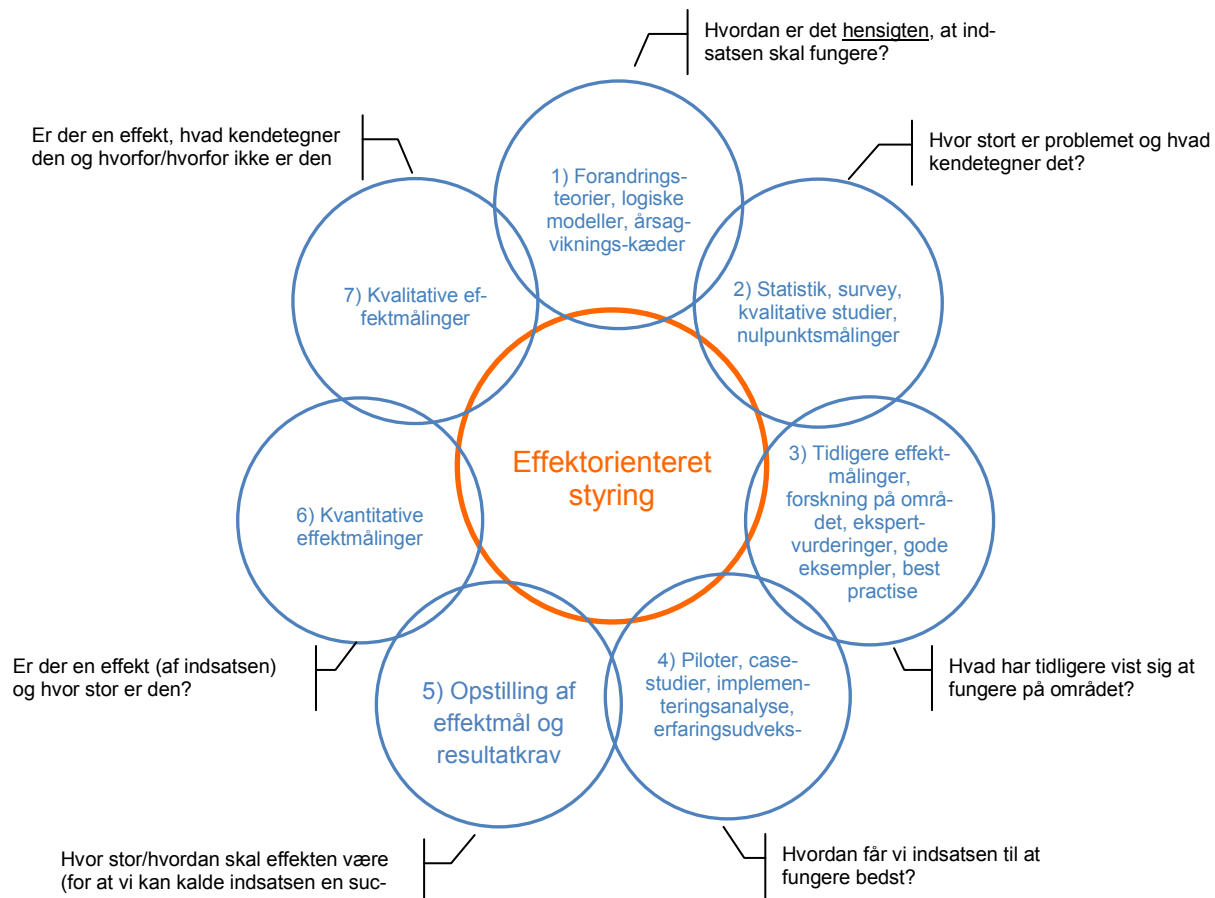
Hvordan er det hensigten, at indsatsen skal fungere?

Er der en effekt, hvad kendetegner den og hvorfor/hvorfor ikke er den

Hvor stort er problemet og hvad kendetegner det?

1) Forandringsteorier, logiske modeller, årsagviknings-kæder

7) Kvalitative effektmålinger

2) Statistik, survey, kvalitative studier, nulpunktsmålinger

Effektorienteret styring

6) Kvantitative effektmålinger

3) Tidligere effektmålinger, forskning på området, ekspertvurderinger, gode eksempler, best practise

Er der en effekt (af indsatsen) og hvor stor er den?

5) Opstilling af effektmål og resultatkrav

4) Piloter, casestudier, implementeringsanalyse, erfaringsudveks-

Hvad har tidligere vist sig at fungere på området?

Hvor stor/hvordan skal effekten være (for at vi kan kalde indsatsen en suc-

Hvordan får vi indsatsen til at fungere bedst?